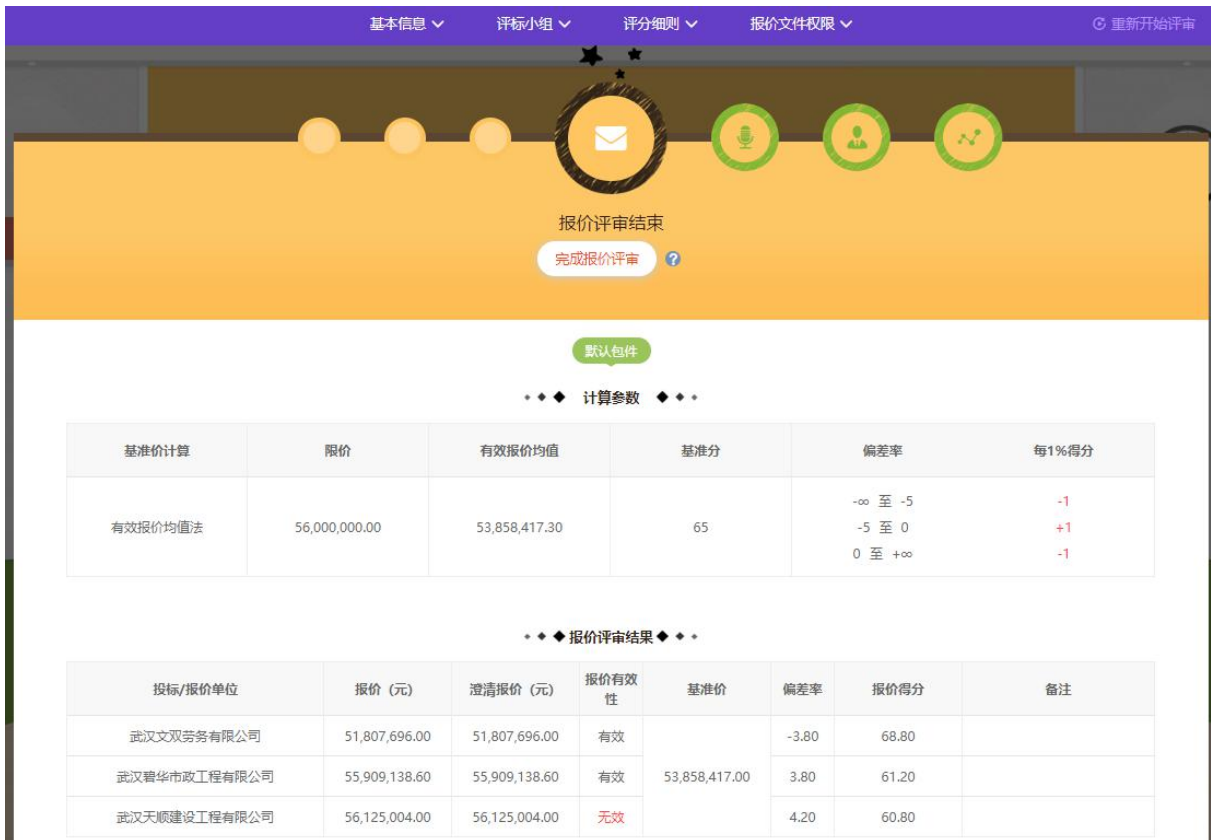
基本信息 ∨　评标小组 ∨　评分细则 ∨　报价文件权限 ∨　重新开始评审

报价评审结束

完成报价评审 ?

默认包件

计算参数

| 基准价计算 | 限价 | 有效报价均值 | 基准分 | 偏差率 | 每1%得分 |
|---|---|---|---|---|---|
| 有效报价均值法 | 56,000,000.00 | 53,858,417.30 | 65 | -∞ 至 -5<br>-5 至 0<br>0 至 +∞ | -1<br>+1<br>-1 |

报价评审结果

| 投标/报价单位 | 报价（元） | 澄清报价（元） | 报价有效性 | 基准价 | 偏差率 | 报价得分 | 备注 |
|---|---|---|---|---|---|---|---|
| 武汉文双劳务有限公司 | 51,807,696.00 | 51,807,696.00 | 有效 | 53,858,417.00 | -3.80 | 68.80 | |
| 武汉碧华市政工程有限公司 | 55,909,138.60 | 55,909,138.60 | 有效 | | 3.80 | 61.20 | |
| 武汉天顺建设工程有限公司 | 56,125,004.00 | 56,125,004.00 | 无效 | | 4.20 | 60.80 | |